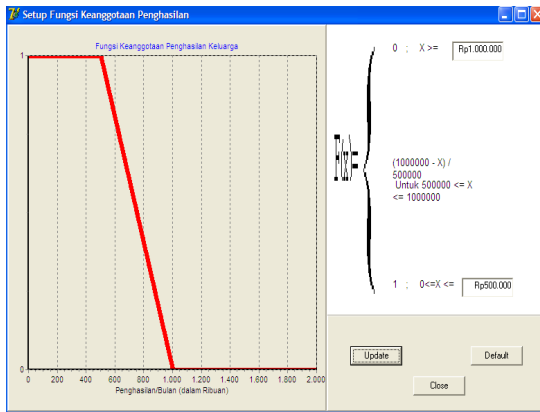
Setup Fungsi Keanggotaan Penghasilan

Fungsi Keanggotaan Penghasilan Keluarga

1

0

0 200 400 600 800 1.000 1.200 1.400 1.600 1.800 2.000

Penghasilan/Bulan (dalam Ribuan)

0 ; X >= Rp1.000.000

F(X) =

(1000000 - X) / 500000 Untuk 500000 <= X <= 1000000

1 ; 0<=X <= Rp500.000

Update

Default

Close